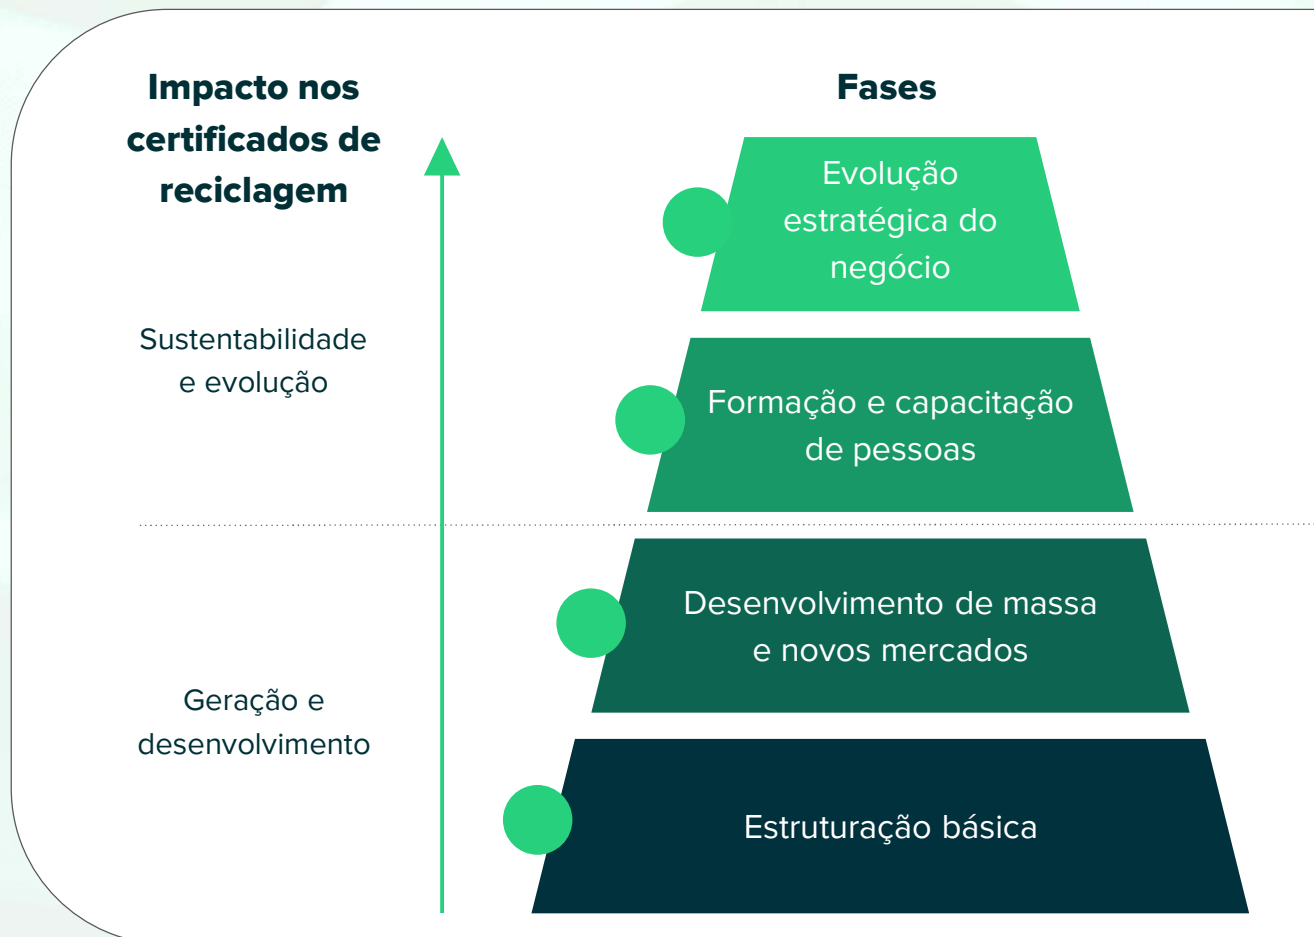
Impacto nos certificados de reciclagem

Fases

Evolução estratégica do negócio

Sustentabilidade e evolução

Formação e capacitação de pessoas

Desenvolvimento de massa e novos mercados

Geração e desenvolvimento

Estruturação básica